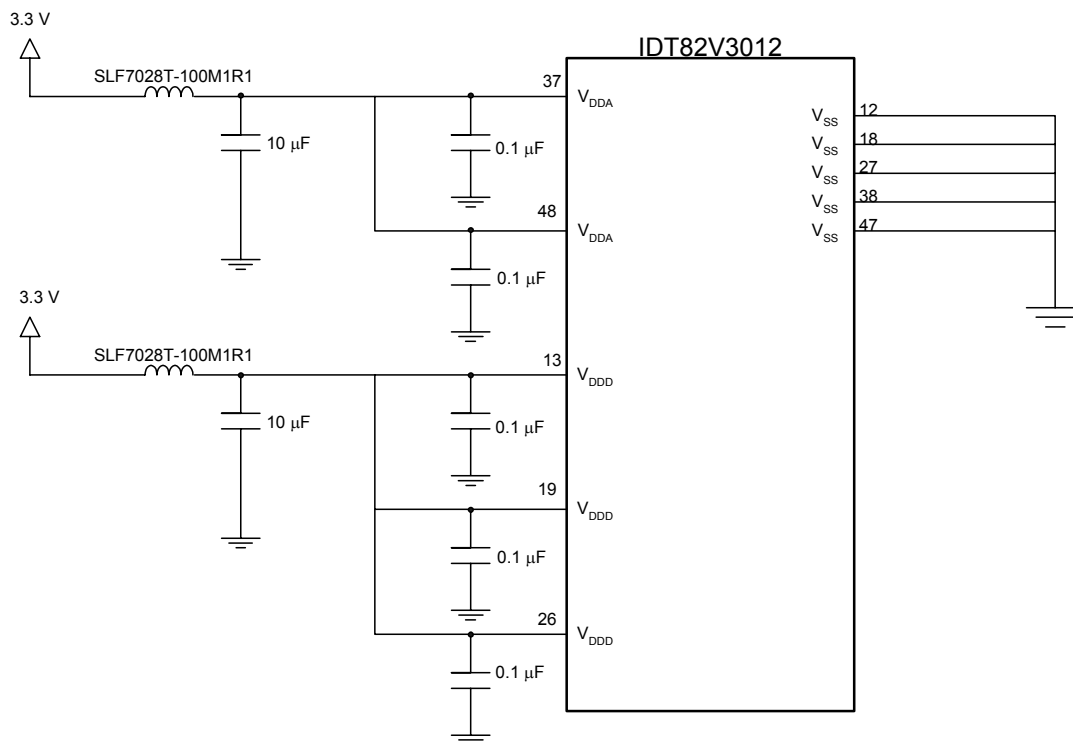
3.3 V

SLF7028T-100M1R1

10 μF

IDT82V3012

37 $V_{DDA}$

0.1 μF

48 $V_{DDA}$

0.1 μF

$V_{SS}$ 12
$V_{SS}$ 18
$V_{SS}$ 27
$V_{SS}$ 38
$V_{SS}$ 47

3.3 V

SLF7028T-100M1R1

10 μF

13 $V_{DDD}$

0.1 μF

19 $V_{DDD}$

0.1 μF

26 $V_{DDD}$

0.1 μF